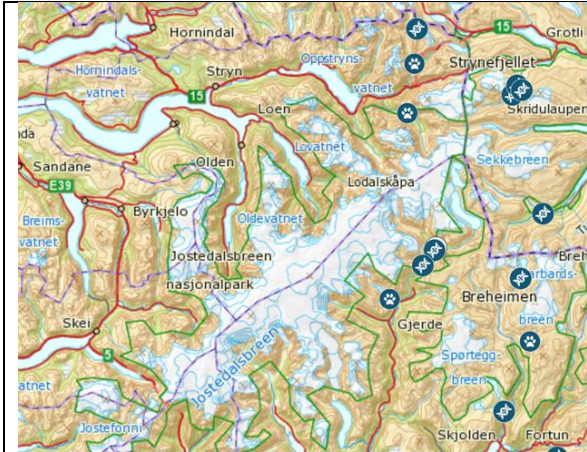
Hornindal
Grotli
15
Strynefjellet
Hornindals-
vatnet
Stryn
Oppstryns-
vatnet
15
Skridulaupen
Loen
nda
Sandane
Olden
Lovatnet
Sekkebreen
E39
Lodalskåpa
Breims-
vatnet
Byrkjelo
Oldevatnet
Jostedalsbreen
Breh
nasjonalpark
rbards-
breen
Breheimen
Skei
Gjerde
Jostedalsbreen
5
Sportegg-
breen
vatnet
Jostefonni
Skjolden
Fortun